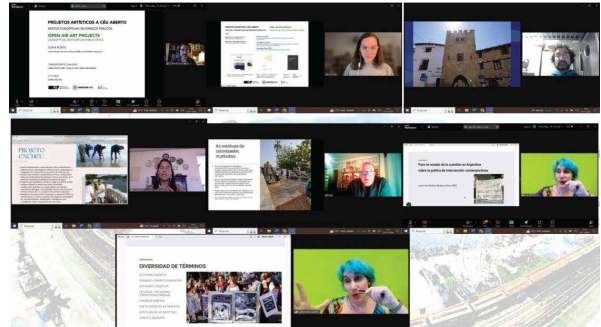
PROJETOS ARTÍSTICOS A CÉU ABERTO

OPEN AIR ART PROJECTS

PROJETO ENCRUZ

As estátuas do colonizador, mutiladas

Para un estado de la cuestión en Argentina sobre la política de intervención contemporánea

DIVERSIDAD DE TÉRMINOS